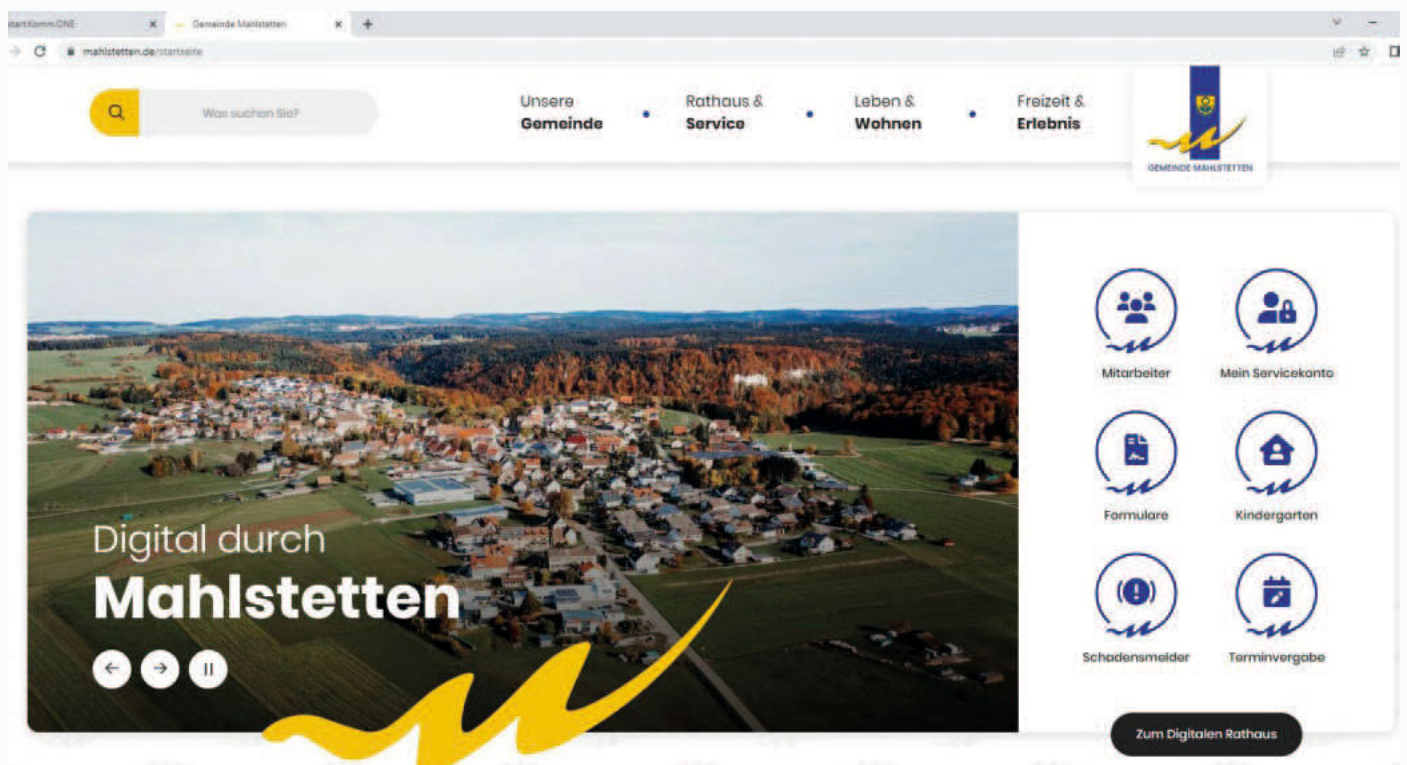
tartKomm ONE ×
Gemeinde Mahlstetten ×
+
mahlstetten.de/startseite

Was suchen Sie?

Unsere **Gemeinde**

Rathaus & **Service**

Leben & **Wohnen**

Freizeit & **Erlebnis**

GEMEINDE MAHLSTETTEN

Digital durch
**Mahlstetten**

Mitarbeiter
Mein Servicekonto
Formulare
Kindergarten
Schadensmelder
Terminvergabe

Zum Digitalen Rathaus